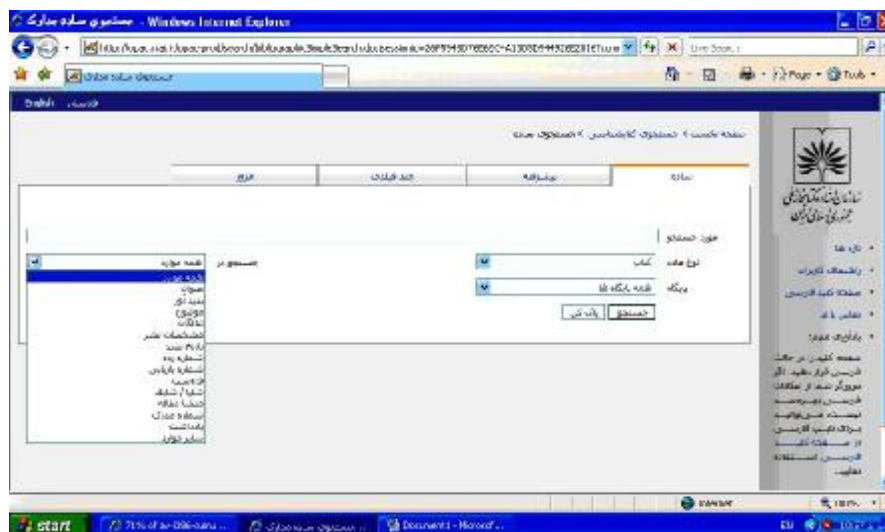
جستجوی ساده مدارک - Windows Internet Explorer

Live Search

English | فارسی

صفحه نخست > جستجوی کتابشناسی > جستجوی ساده

ساده | پیشرفته | چند فیلدی | مرور

متون جستجو

نوع ماده | کتاب | جستجو در | همه موارد

پایگاه | همه پایگاه ها

جستجو | پاک کن

همه موارد
عنوان
پدید آور
موضوع
کلمات
مشخصات نشر
شابک
شماره رده
شماره بازیابی
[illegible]
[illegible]
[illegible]
شماره مدرک
یادداشت
سایر موارد

سازمان اسناد و کتابخانه ملی جمهوری اسلامی ایران

درباره ما
راهنمای کاربران
صفحه کلید فارسی
تماس با ما
راهنمای صفحه

صفحه کلید در حالت فارسی قرار دهید. اگر مرورگر شما از امکانات فارسی پشتیبانی نمی‌کند، می‌توانید برای تایپ فارسی از صفحه کلید فارسی استفاده نمایید.

Internet
100%

start
71% of sa-086-sama...
جستجوی ساده مدارک
Document1 - Microsof...
EN